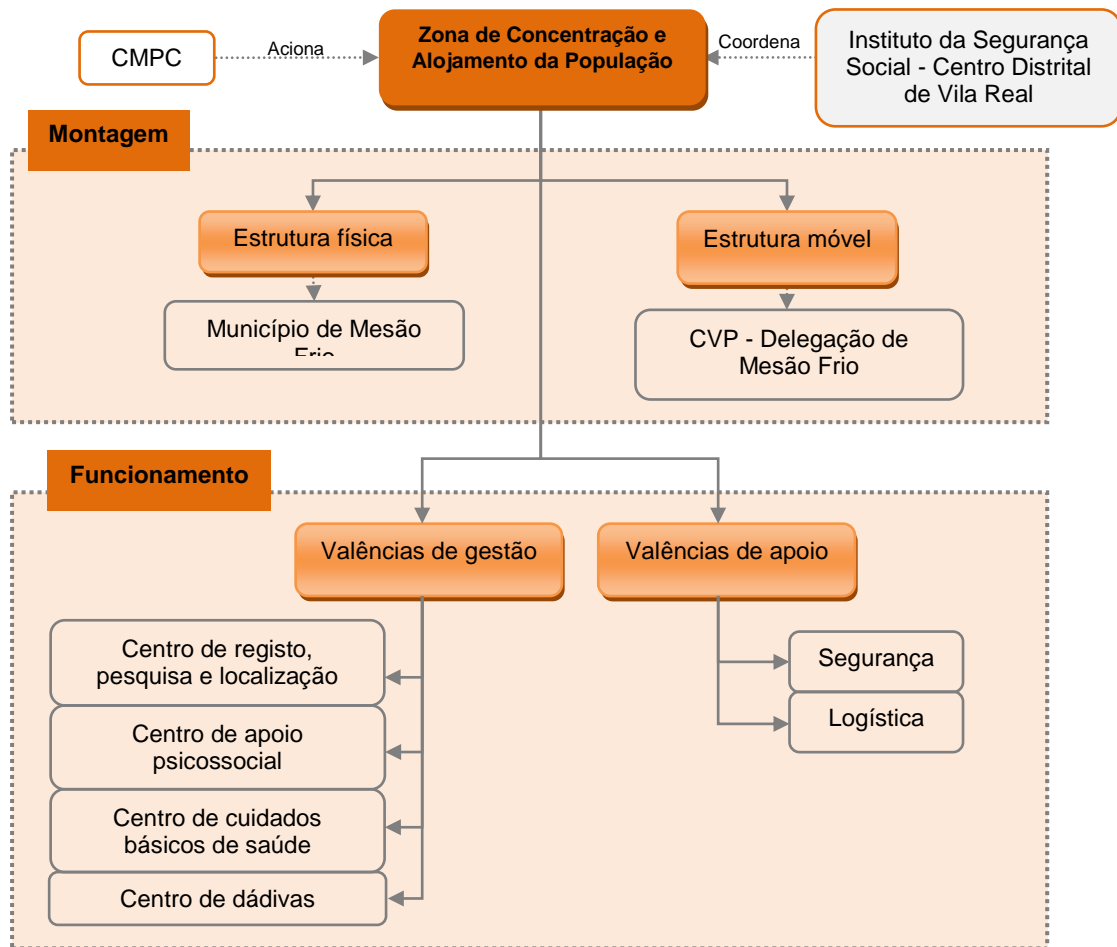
CMPC

Aciona

Zona de Concentração e Alojamento da População

Coordena

Instituto da Segurança Social - Centro Distrital de Vila Real

Montagem

Estrutura física

Município de Mesão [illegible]

Estrutura móvel

CVP - Delegação de Mesão Frio

Funcionamento

Valências de gestão

Centro de registo, pesquisa e localização

Centro de apoio psicossocial

Centro de cuidados básicos de saúde

Centro de dádivas

Valências de apoio

Segurança

Logística